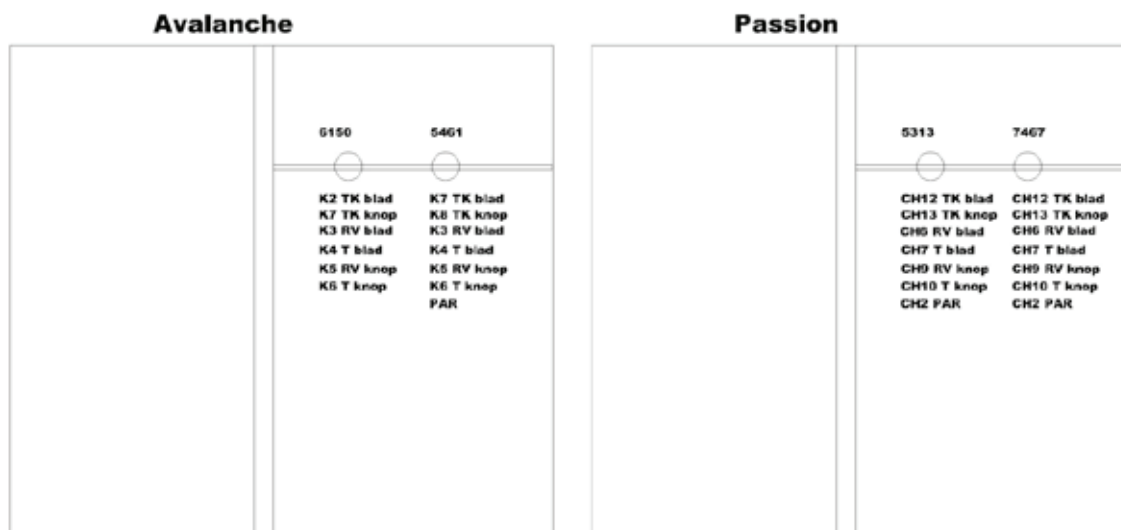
Avalanche

6150

K2 TK blad
K7 TK knop
K3 RV blad
K4 T blad
K5 RV knop
K6 T knop

5461

K7 TK blad
K8 TK knop
K3 RV blad
K4 T blad
K5 RV knop
K6 T knop
PAR

Passion

5313

CH12 TK blad
CH13 TK knop
CH6 RV blad
CH7 T blad
CH9 RV knop
CH10 T knop
CH2 PAR

7467

CH12 TK blad
CH13 TK knop
CH6 RV blad
CH7 T blad
CH9 RV knop
CH10 T knop
CH2 PAR